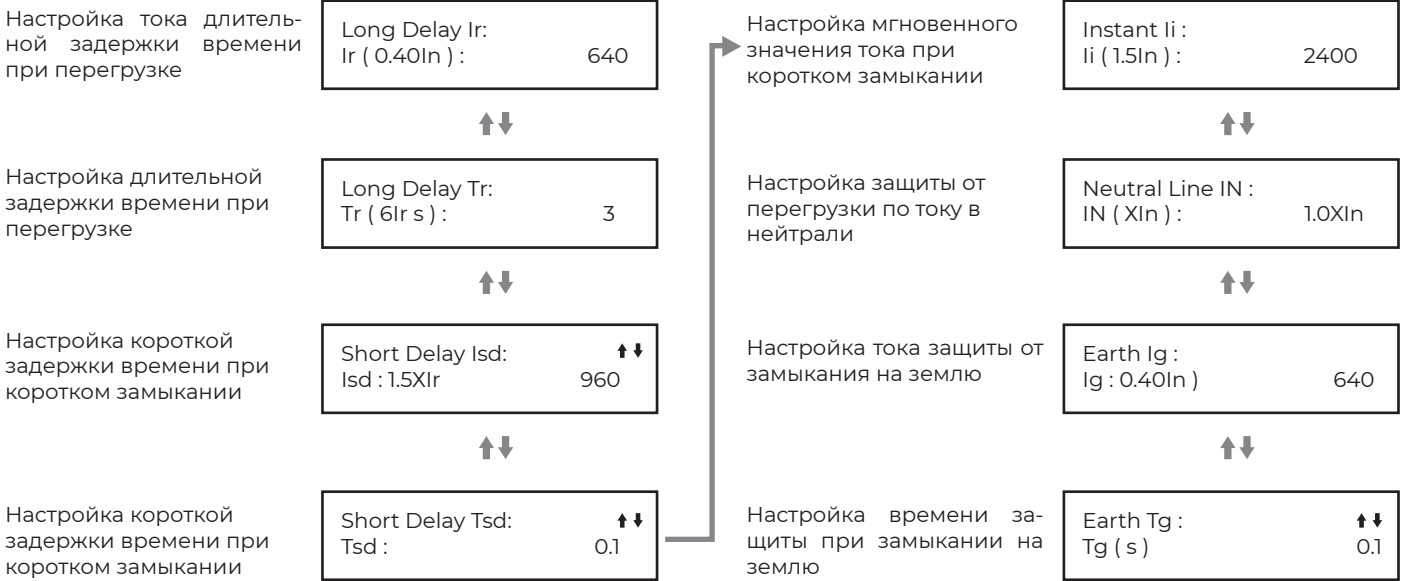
Настройка тока длительной задержки времени при перегрузке

Long Delay Ir:
Ir ( 0.40In ) : 640

↑↓

Настройка длительной задержки времени при перегрузке

Long Delay Tr:
Tr ( 6Ir s ) : 3

↑↓

Настройка короткой задержки времени при коротком замыкании

Short Delay Isd: ↑↓
Isd : 1.5XIr 960

↑↓

Настройка короткой задержки времени при коротком замыкании

Short Delay Tsd: ↑↓
Tsd : 0.1

Настройка мгновенного значения тока при коротком замыкании

Instant Ii :
Ii ( 1.5In ) : 2400

↑↓

Настройка защиты от перегрузки по току в нейтрали

Neutral Line IN :
IN ( XIn ) : 1.0XIn

↑↓

Настройка тока защиты от замыкания на землю

Earth Ig :
Ig : 0.40In ) 640

↑↓

Настройка времени защиты при замыкании на землю

Earth Tg : ↑↓
Tg ( s ) 0.1